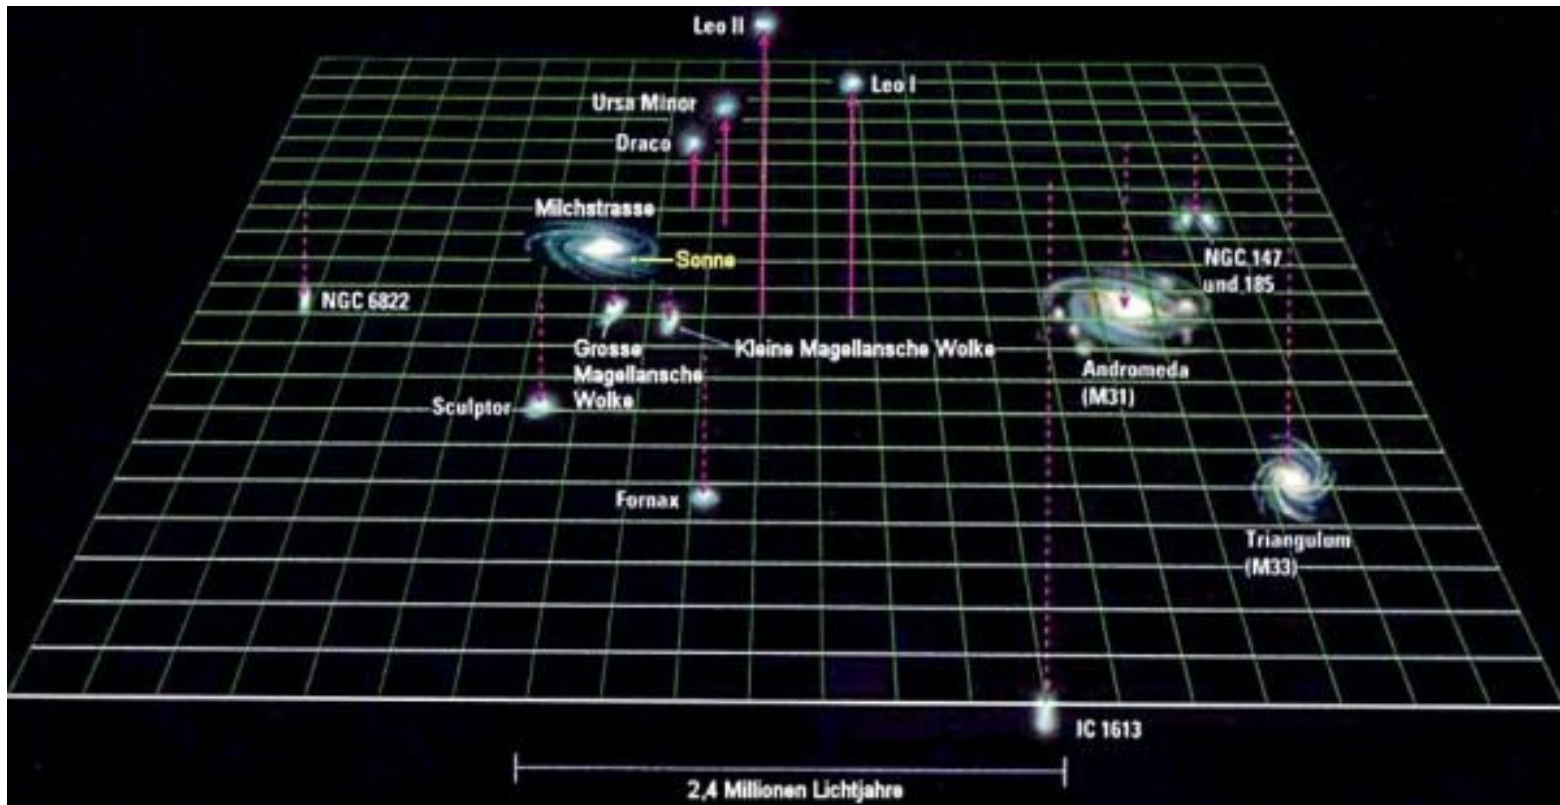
Leo II

Leo I

Ursa Minor

Draco

Milchstrasse

Sonne

NGC 147 und 185

NGC 6822

Grosse Magellansche Wolke

Kleine Magellansche Wolke

Andromeda (M31)

Sculptor

Fornax

Triangulum (M33)

IC 1613

2,4 Millionen Lichtjahre